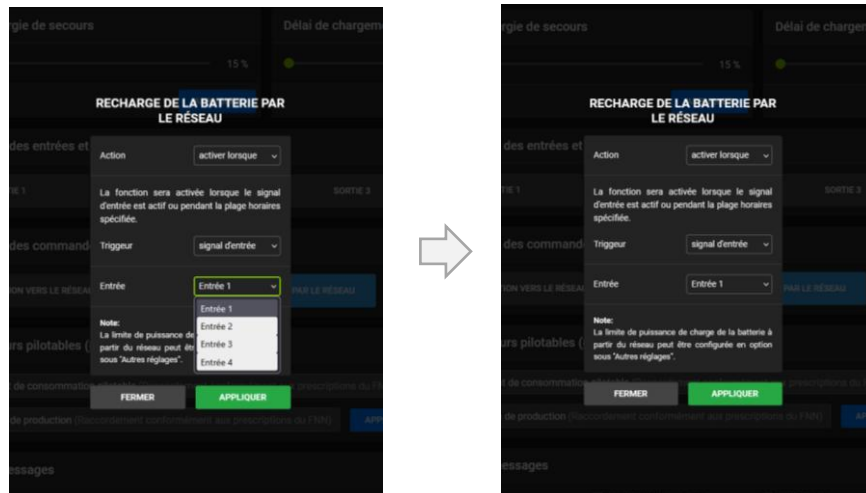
rgie de secours
Délai de chargem
15 %

RECHARGE DE LA BATTERIE PAR LE RÉSEAU

des entrées et
Action
activer lorsque
La fonction sera activée lorsque le signal d'entrée est actif ou pendant la plage horaires spécifiée.
TIE 1
SORTIE 3
des commande
Triggeur
signal d'entrée
ON VERS LE RÉSEAU
Entrée
Entrée 1
Entrée 1
Entrée 2
Entrée 3
Entrée 4
PAR LE RÉSEAU
Note:
La limite de puissance de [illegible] partir du réseau peut être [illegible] sous "Autres réglages".
urs pilotables (
t de consommation
prescriptions du F
FERMER
APPLIQUER
de production (Raccordement conformément aux prescriptions du FNN)
APP
essages

rgie de secours
Délai de charger
15 %

RECHARGE DE LA BATTERIE PAR LE RÉSEAU

des entrées et
Action
activer lorsque
La fonction sera activée lorsque le signal d'entrée est actif ou pendant la plage horaires spécifiée.
TIE 1
SORTIE 3
des commande
Triggeur
signal d'entrée
ON VERS LE RÉSEAU
Entrée
Entrée 1
R LE RÉSEAU
Note:
La limite de puissance de charge de la batterie à partir du réseau peut être configurée en option sous "Autres réglages".
urs pilotables (
t de consommation
prescriptions du
FERMER
APPLIQUER
de production (Raccordement conformément aux prescriptions du FNN)
AP
essages